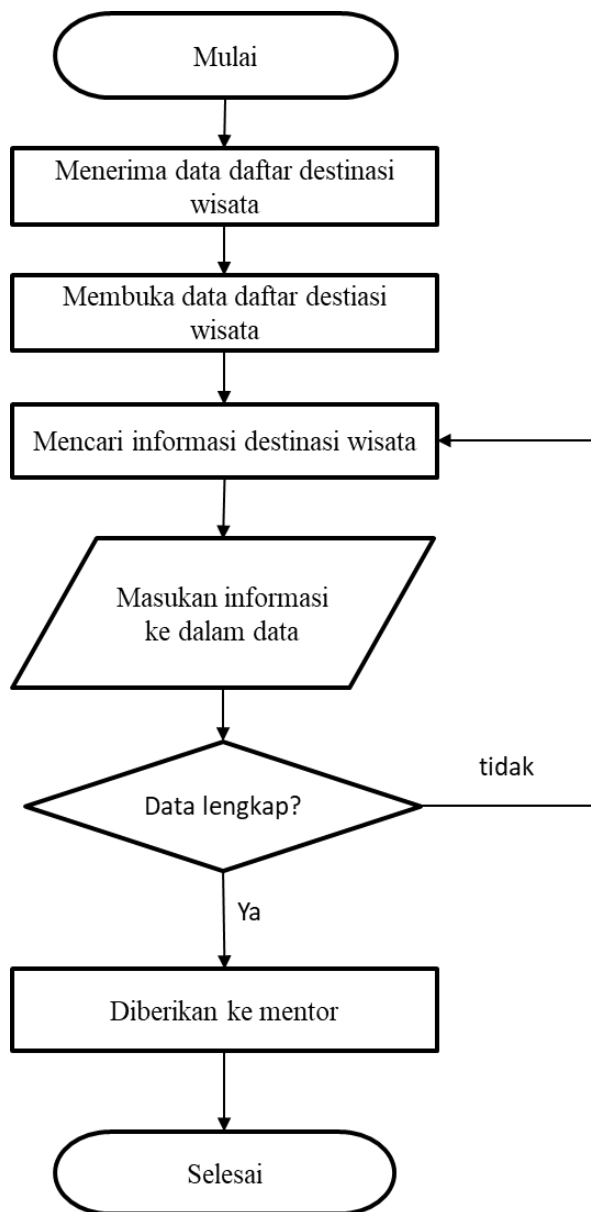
Mulai

Menerima data daftar destinasi wisata

Membuka data daftar destiasi wisata

Mencari informasi destinasi wisata

Masukan informasi ke dalam data

Data lengkap?

tidak

Ya

Diberikan ke mentor

Selesai